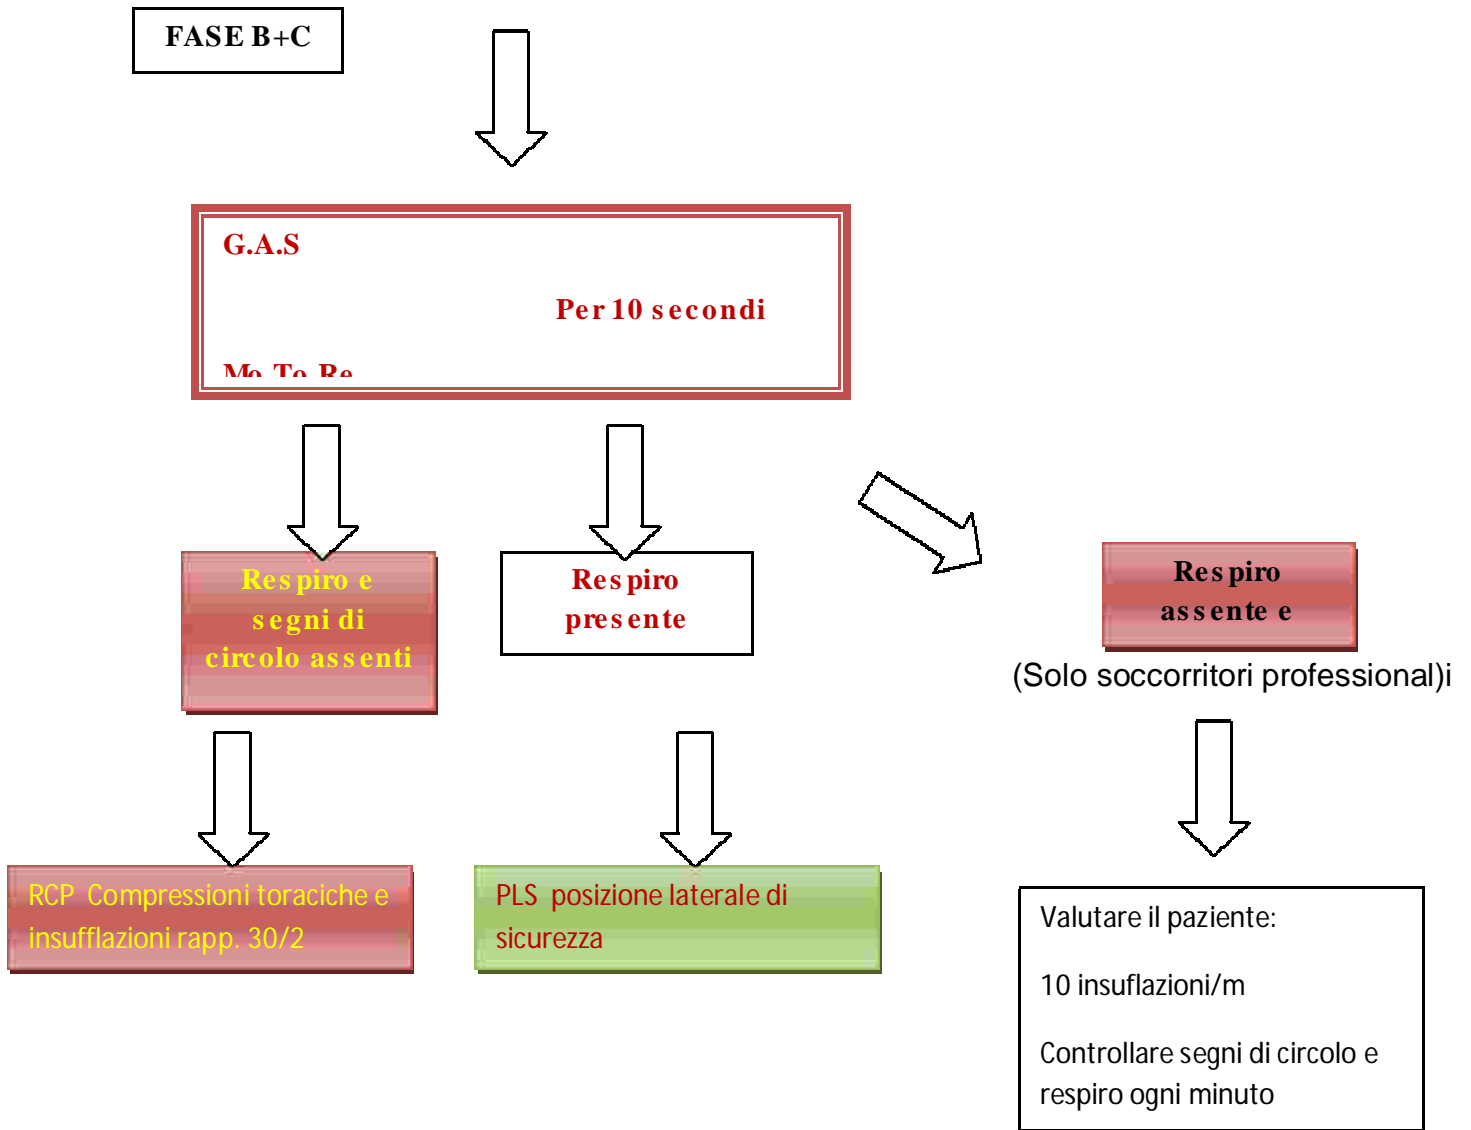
FASE B+C

G.A.S

Per 10 secondi

Mo. To. Re

Respiro e segni di circolo assenti

Respiro presente

Respiro assente e

(Solo soccorritori professional)i

RCP Compressioni toraciche e insufflazioni rapp. 30/2

PLS posizione laterale di sicurezza

Valutare il paziente:

10 insuflazioni/m

Controllare segni di circolo e respiro ogni minuto